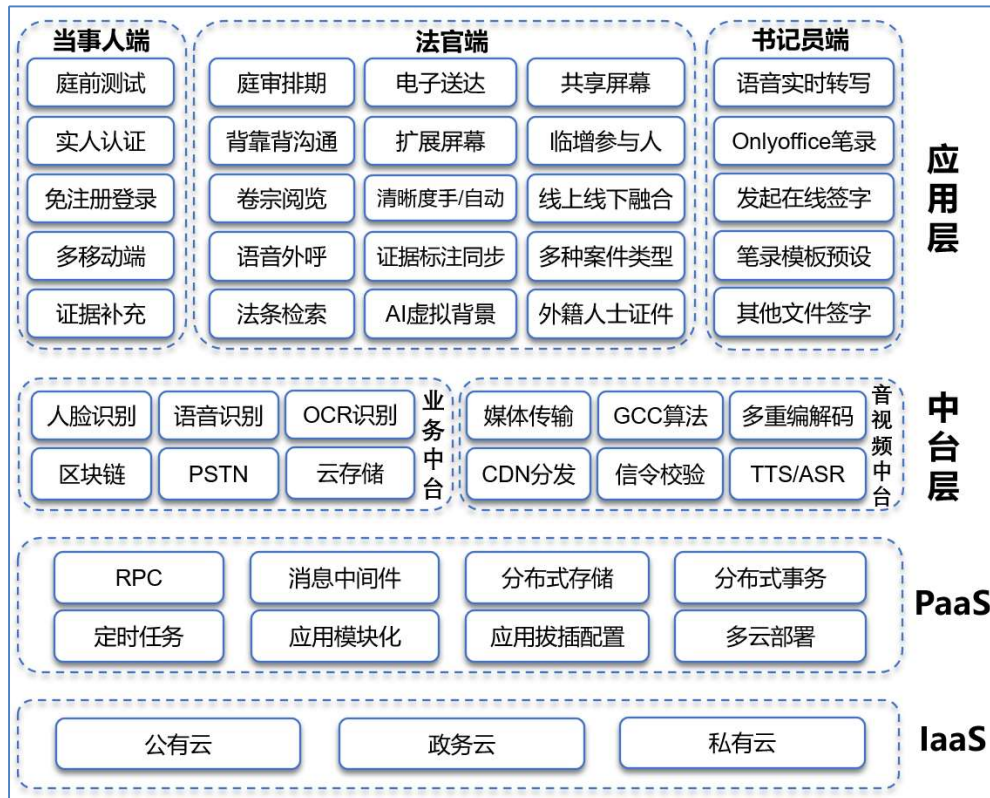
当事人端

庭前测试
实人认证
免注册登录
多移动端
证据补充

法官端

庭审排期
电子送达
共享屏幕
背靠背沟通
扩展屏幕
临增参与人
卷宗阅览
清晰度手/自动
线上线下融合
语音外呼
证据标注同步
多种案件类型
法条检索
AI虚拟背景
外籍人士证件

书记员端

语音实时转写
Onlyoffice笔录
发起在线签字
笔录模板预设
其他文件签字

应用层

人脸识别
语音识别
OCR识别
区块链
PSTN
云存储

业务中台

媒体传输
GCC算法
多重编解码
CDN分发
信令校验
TTS/ASR

音视频中台

中台层

RPC
消息中间件
分布式存储
分布式事务
定时任务
应用模块化
应用拔插配置
多云部署

PaaS

公有云
政务云
私有云

IaaS